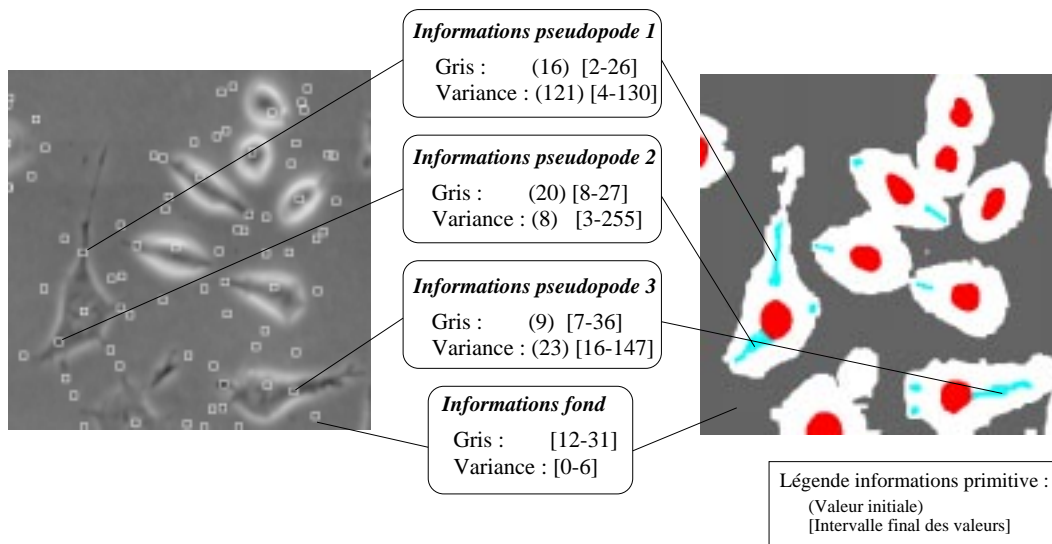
Informations pseudopode 1
Gris : (16) [2-26]
Variance : (121) [4-130]

Informations pseudopode 2
Gris : (20) [8-27]
Variance : (8) [3-255]

Informations pseudopode 3
Gris : (9) [7-36]
Variance : (23) [16-147]

Informations fond
Gris : [12-31]
Variance : [0-6]

Légende informations primitive :
(Valeur initiale)
[Intervalle final des valeurs]